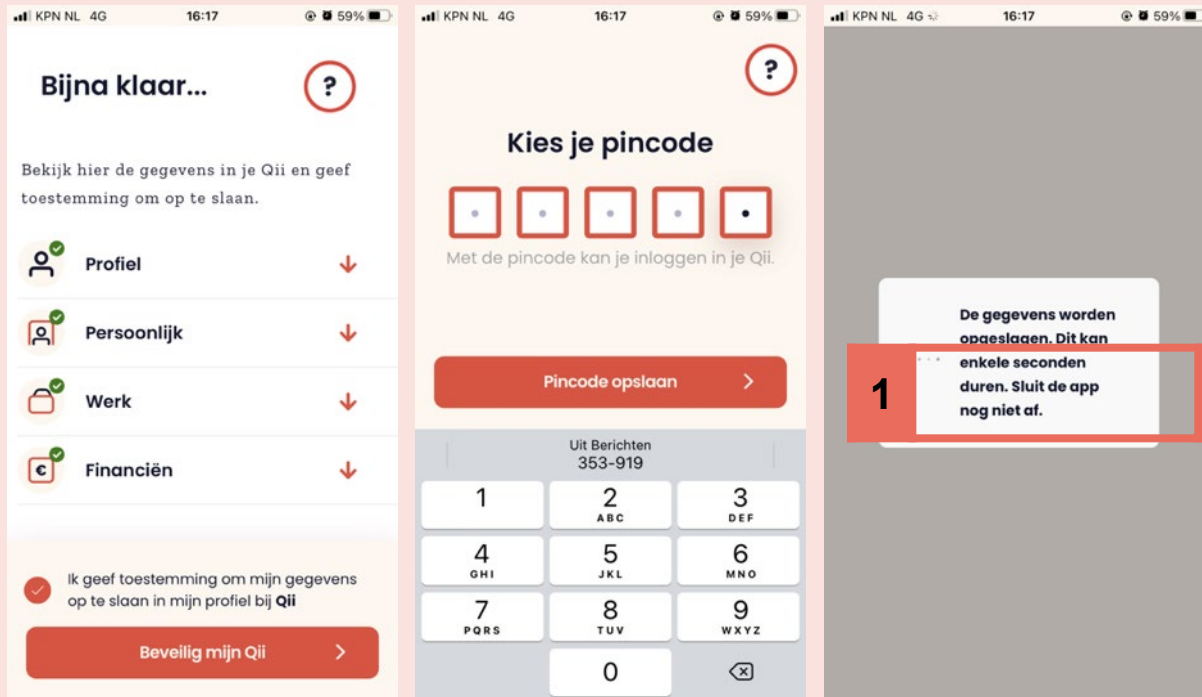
KPN NL 4G 16:17 59%

Bijna klaar...

?

Bekijk hier de gegevens in je Qii en geef toestemming om op te slaan.

Profiel

Persoonlijk

Werk

Financiën

Ik geef toestemming om mijn gegevens op te slaan in mijn profiel bij Qii

Beveilig mijn Qii

KPN NL 4G 16:17 59%

?

Kies je pincode

Met de pincode kan je inloggen in je Qii.

Pincode opslaan

Uit Berichten
353-919

| 1 | 2 ABC | 3 DEF |
|---|---|---|
| 4 GHI | 5 JKL | 6 MNO |
| 7 PQRS | 8 TUV | 9 WXYZ |
| | 0 | |

KPN NL 4G 16:17 59%

De gegevens worden opgeslagen. Dit kan enkele seconden duren. Sluit de app nog niet af.

1